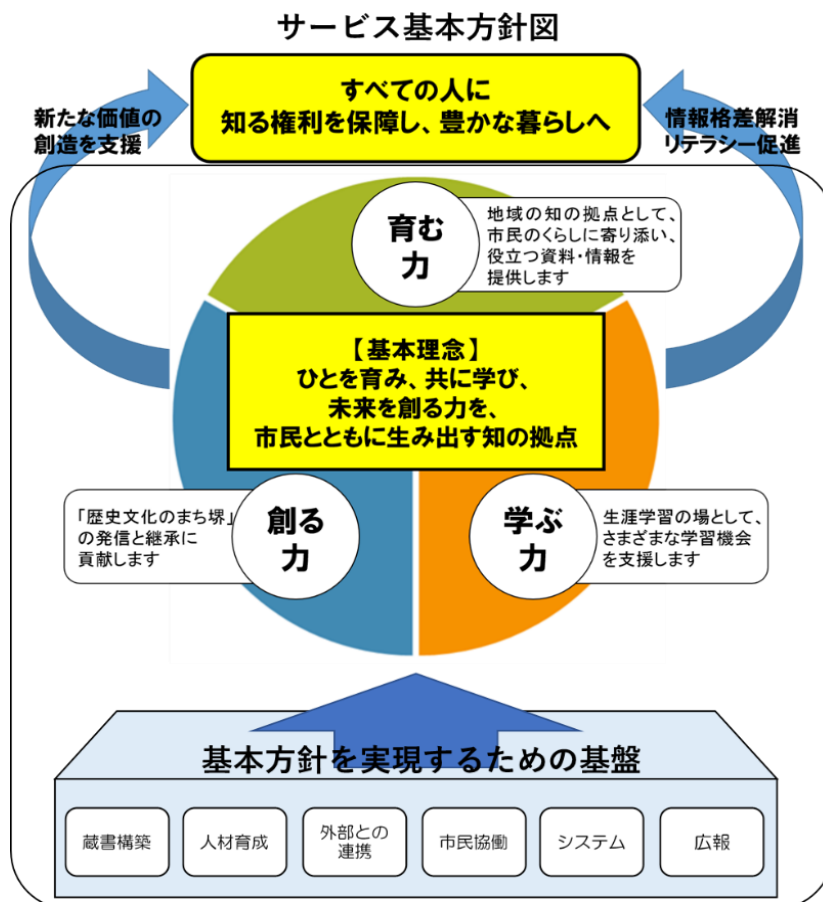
サービス基本方針図

すべての人に
知る権利を保障し、豊かな暮らしへ

新たな価値の
創造を支援

情報格差解消
リテラシー促進

育む
力

地域の知の拠点として、
市民のくらしに寄り添い、
役立つ資料・情報を
提供します

【基本理念】
ひとを育み、共に学び、
未来を創る力を、
市民とともに生み出す知の拠点

「歴史文化のまち堺」
の発信と継承に
貢献します

創る
力

学ぶ
力

生涯学習の場として、
さまざまな学習機会
を支援します

基本方針を実現するための基盤

| 蔵書構築 | 人材育成 | 外部との連携 | 市民協働 | システム | 広報 |
|---|---|---|---|---|---|